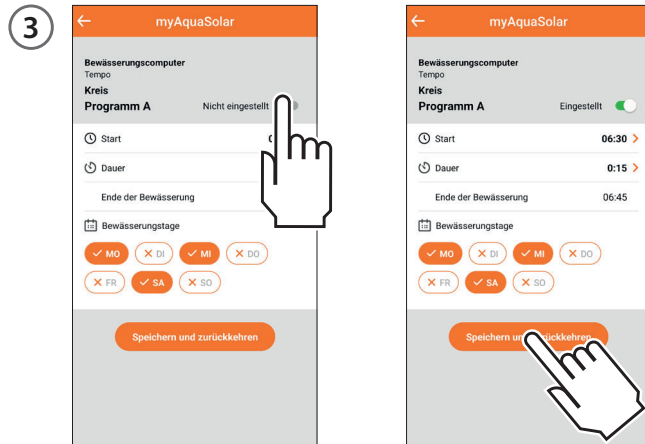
3

myAquaSolar

Bewässerungscomputer
Tempo
Kreis
Programm A Nicht eingestellt

Start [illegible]

Dauer

Ende der Bewässerung

Bewässerungstage

MO DI MI DO
FR SA SO

Speichern und zurückkehren

myAquaSolar

Bewässerungscomputer
Tempo
Kreis
Programm A Eingestellt

Start 06:30

Dauer 0:15

Ende der Bewässerung 06:45

Bewässerungstage

MO DI MI DO
FR SA SO

Speichern und zurückkehren